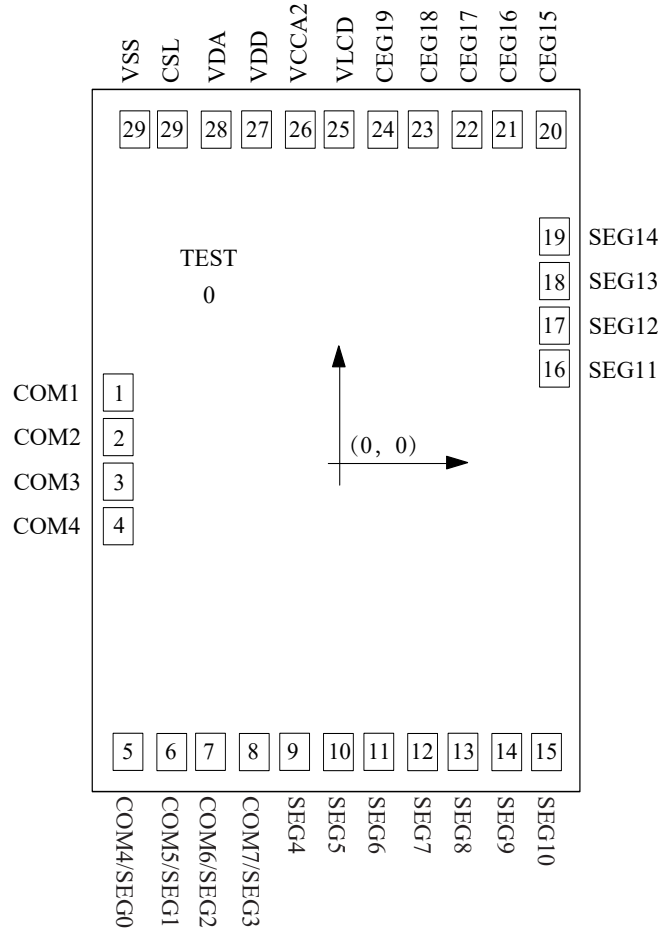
VSS CSL VDA VDD VCCA2 VLCD CEG19 CEG18 CEG17 CEG16 CEG15

29 29 28 27 26 25 24 23 22 21 20

19 SEG14
18 SEG13
17 SEG12
16 SEG11

TEST
0

COM1 1
COM2 2
COM3 3
COM4 4

(0, 0)

5 6 7 8 9 10 11 12 13 14 15

COM4/SEG0 COM5/SEG1 COM6/SEG2 COM7/SEG3 SEG4 SEG5 SEG6 SEG7 SEG8 SEG9 SEG10